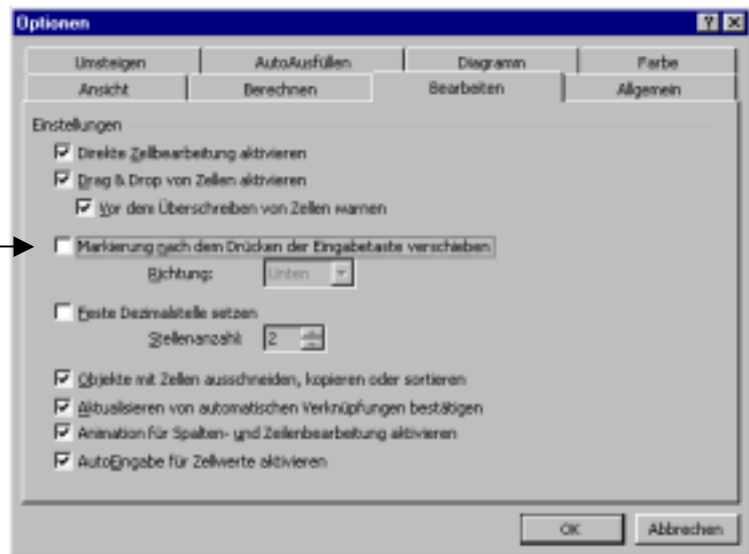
Optionen

Umsteigen
AutoAusfüllen
Diagramm
Farbe
Ansicht
Berechnen
Bearbeiten
Allgemein

Einstellungen

Direkte Zellbearbeitung aktivieren

Drag & Drop von Zellen aktivieren

Vor dem Überschreiben von Zellen warnen

Markierung nach dem Drücken der Eingabetaste verschieben

Richtung: Unten

Feste Dezimalstelle setzen

Stellenanzahl: 2

Objekte mit Zellen ausschneiden, kopieren oder sortieren

Aktualisieren von automatischen Verknüpfungen bestätigen

Animation für Spalten- und Zeilenbearbeitung aktivieren

AutoEingabe für Zellwerte aktivieren

OK
Abbrechen